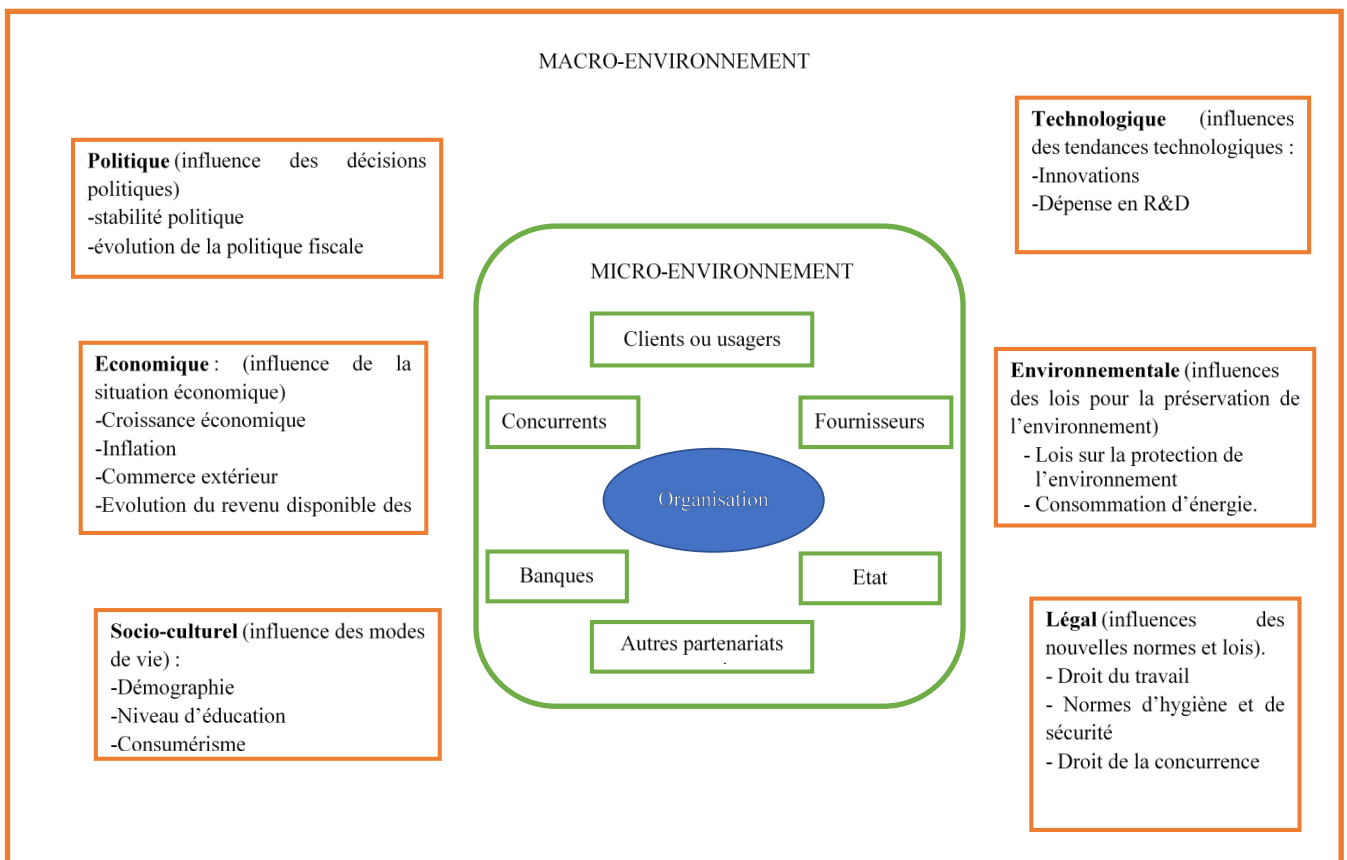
MACRO-ENVIRONNEMENT

**Politique** (influence des décisions politiques)
-stabilité politique
-évolution de la politique fiscale

**Technologique** (influences des tendances technologiques :
-Innovations
-Dépense en R&D

**Economique** : (influence de la situation économique)
-Croissance économique
-Inflation
-Commerce extérieur
-Evolution du revenu disponible des

MICRO-ENVIRONNEMENT

Clients ou usagers

Concurrents

Fournisseurs

Organisation

Banques

Etat

Autres partenariats

**Environnementale** (influences des lois pour la préservation de l'environnement)
- Lois sur la protection de l'environnement
- Consommation d'énergie.

**Socio-culturel** (influence des modes de vie) :
-Démographie
-Niveau d'éducation
-Consumérisme

**Légal** (influences des nouvelles normes et lois).
- Droit du travail
- Normes d'hygiène et de sécurité
- Droit de la concurrence